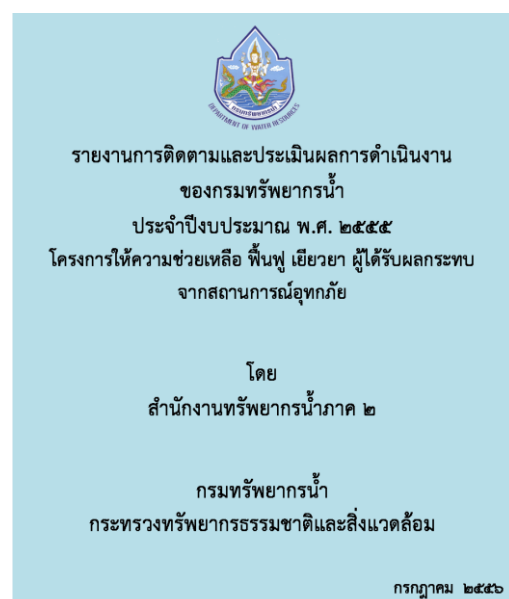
DEPARTMENT OF WATER RESOURCES

รายงานการติดตามและประเมินผลการดำเนินงาน
ของกรมทรัพยากรน้ำ
ประจำปีงบประมาณ พ.ศ. ๒๕๕๕
โครงการให้ความช่วยเหลือ ฟื้นฟู เยียวยา ผู้ได้รับผลกระทบ จากสถานการณ์อุทกภัย

โดย
สำนักงานทรัพยากรน้ำภาค ๒

กรมทรัพยากรน้ำ
กระทรวงทรัพยากรธรรมชาติและสิ่งแวดล้อม

กรกฎาคม ๒๕๕๖